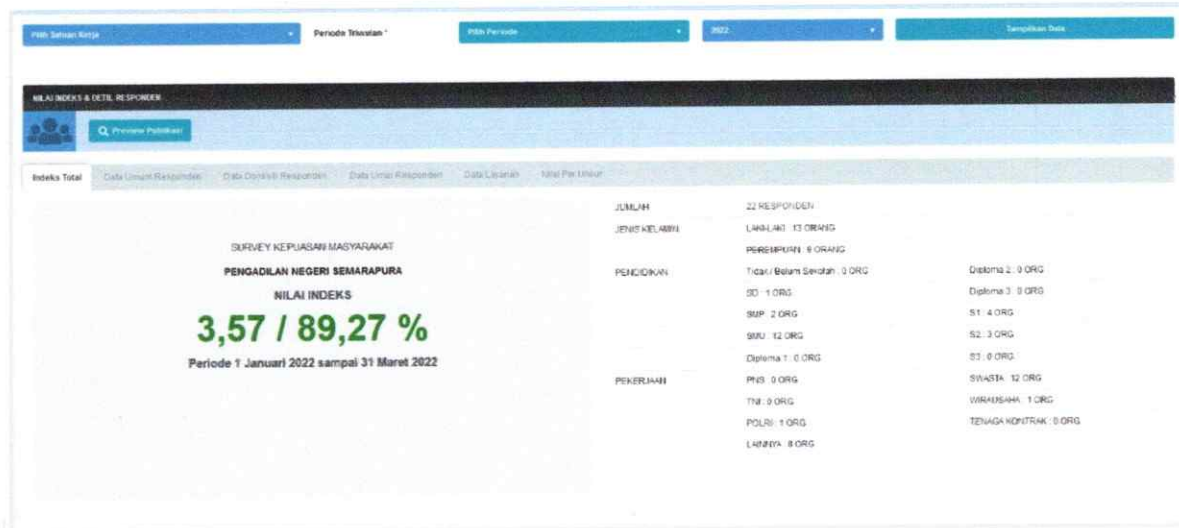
Pilih Satuan Kerja

Periode Triwulan *

Pilih Periode

2022

Tampilkan Data

NILAI INDEKS & DETIL RESPONDER

Preview Publikasi

Indeks Total | Data Umum Responden | Data Domisili Responden | Data Umur Responden | Data Layanan | Nilai Per Unsur

SURVEY KEPUASAN MASYARAKAT

PENGADILAN NEGERI SEMARAPURA

NILAI INDEKS

3,57 / 89,27 %

Periode 1 Januari 2022 sampai 31 Maret 2022

| | | |
|---|---|---|
| JUMLAH | 22 RESPONDEN | |
| JENIS KELAMIN | LAKI-LAKI : 13 ORANG | |
| | PEREMPUAN : 9 ORANG | |
| PENDIDIKAN | Tidak / Belum Sekolah : 0 ORG | Diploma 2 : 0 ORG |
| | SD : 1 ORG | Diploma 3 : 0 ORG |
| | SMP : 2 ORG | S1 : 4 ORG |
| | SMU : 12 ORG | S2 : 3 ORG |
| | Diploma 1 : 0 ORG | S3 : 0 ORG |
| PEKERJAAN | PNS : 0 ORG | SWASTA : 12 ORG |
| | TNI : 0 ORG | WIRAUSAHA : 1 ORG |
| | POLRI : 1 ORG | TENAGA KONTRAK : 0 ORG |
| | LAINNYA : 8 ORG | |